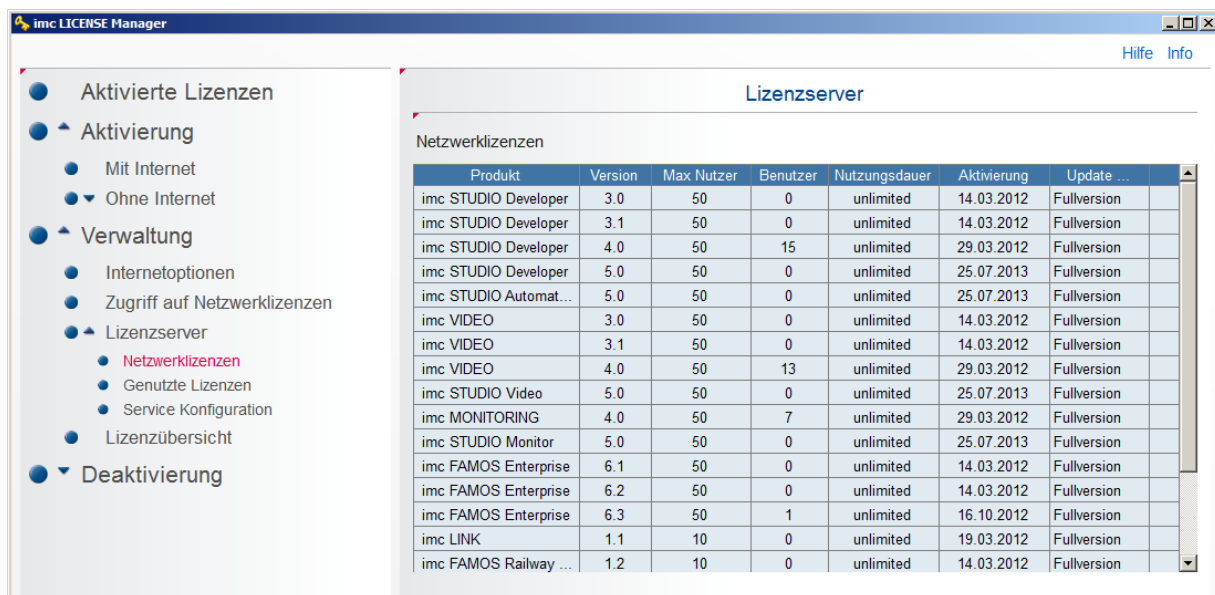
imc LICENSE Manager

Hilfe Info

Aktivierte Lizenzen
Aktivierung
Mit Internet
Ohne Internet
Verwaltung
Internetoptionen
Zugriff auf Netzwerklizenzen
Lizenzserver
Netzwerklizenzen
Genutzte Lizenzen
Service Konfiguration
Lizenzübersicht
Deaktivierung

Lizenzserver

Netzwerklizenzen

| Produkt | Version | Max Nutzer | Benutzer | Nutzungsdauer | Aktivierung | Update ... |
|---|---|---|---|---|---|---|
| imc STUDIO Developer | 3.0 | 50 | 0 | unlimited | 14.03.2012 | Fullversion |
| imc STUDIO Developer | 3.1 | 50 | 0 | unlimited | 14.03.2012 | Fullversion |
| imc STUDIO Developer | 4.0 | 50 | 15 | unlimited | 29.03.2012 | Fullversion |
| imc STUDIO Developer | 5.0 | 50 | 0 | unlimited | 25.07.2013 | Fullversion |
| imc STUDIO Automat... | 5.0 | 50 | 0 | unlimited | 25.07.2013 | Fullversion |
| imc VIDEO | 3.0 | 50 | 0 | unlimited | 14.03.2012 | Fullversion |
| imc VIDEO | 3.1 | 50 | 0 | unlimited | 14.03.2012 | Fullversion |
| imc VIDEO | 4.0 | 50 | 13 | unlimited | 29.03.2012 | Fullversion |
| imc STUDIO Video | 5.0 | 50 | 0 | unlimited | 25.07.2013 | Fullversion |
| imc MONITORING | 4.0 | 50 | 7 | unlimited | 29.03.2012 | Fullversion |
| imc STUDIO Monitor | 5.0 | 50 | 0 | unlimited | 25.07.2013 | Fullversion |
| imc FAMOS Enterprise | 6.1 | 50 | 0 | unlimited | 14.03.2012 | Fullversion |
| imc FAMOS Enterprise | 6.2 | 50 | 0 | unlimited | 14.03.2012 | Fullversion |
| imc FAMOS Enterprise | 6.3 | 50 | 1 | unlimited | 16.10.2012 | Fullversion |
| imc LINK | 1.1 | 10 | 0 | unlimited | 19.03.2012 | Fullversion |
| imc FAMOS Railway ... | 1.2 | 10 | 0 | unlimited | 14.03.2012 | Fullversion |